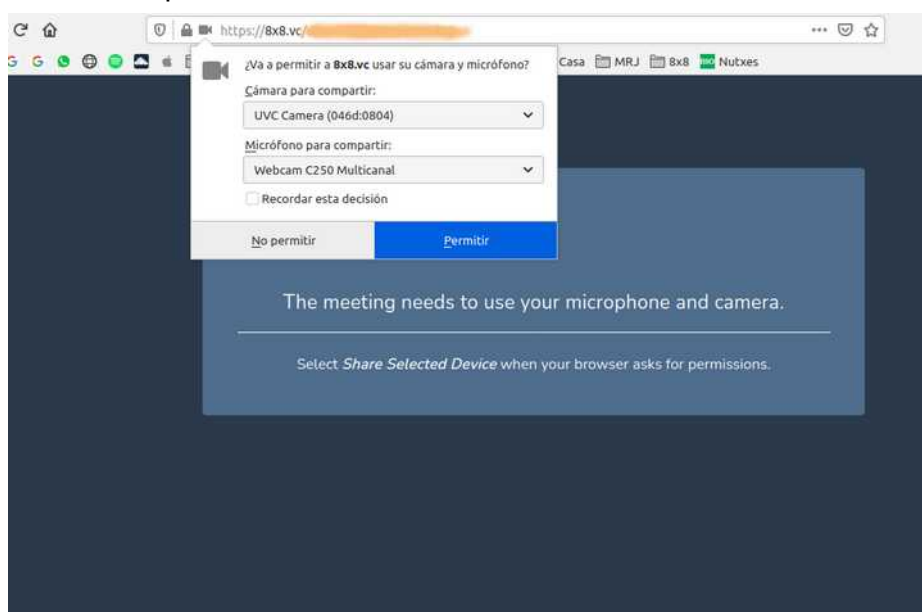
https://8x8.vc/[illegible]

G G

Casa MRJ 8x8 Nutxes

¿Va a permitir a **8x8.vc** usar su cámara y micrófono?

Cámara para compartir:

UVC Camera (046d:0804)

Micrófono para compartir:

Webcam C250 Multicanal

Recordar esta decisión

No permitir

Permitir

The meeting needs to use your microphone and camera.

Select *Share Selected Device* when your browser asks for permissions.